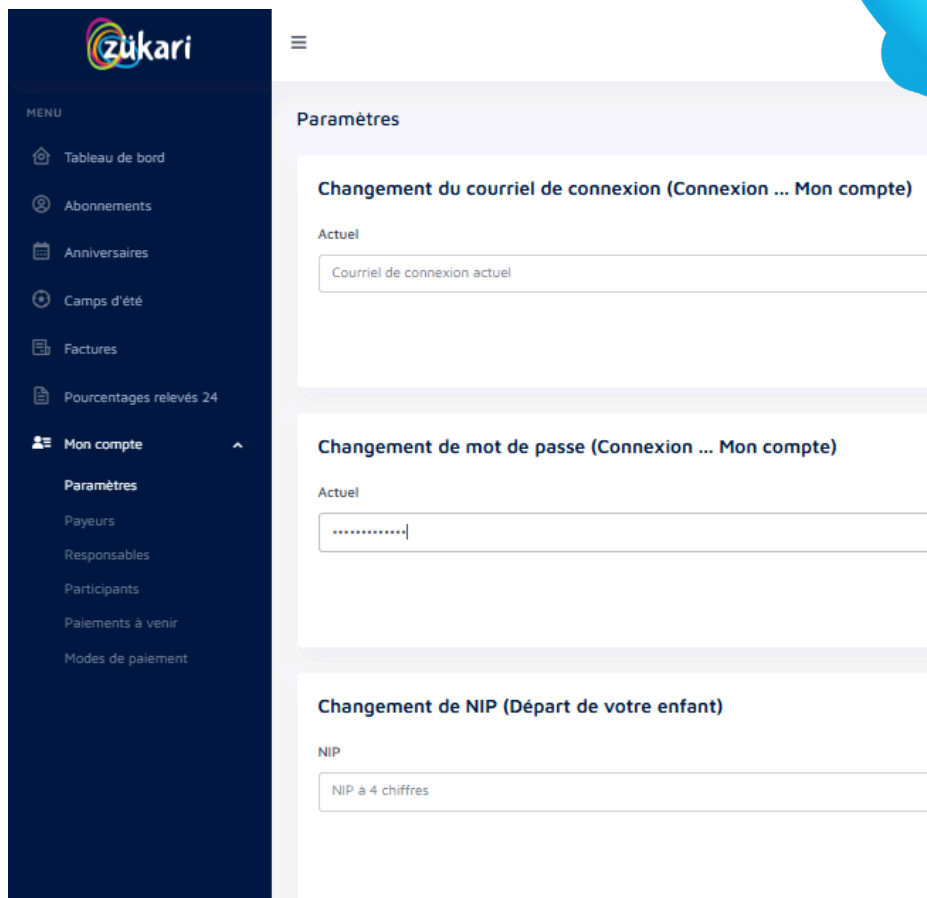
zükari

MENU

Tableau de bord

Abonnements

Anniversaires

Camps d'été

Factures

Pourcentages relevés 24

Mon compte

Paramètres

Payeurs

Responsables

Participants

Paiements à venir

Modes de paiement

Paramètres

Changement du courriel de connexion (Connexion ... Mon compte)

Actuel

Courriel de connexion actuel

Changement de mot de passe (Connexion ... Mon compte)

Actuel

•••••••••••••

Changement de NIP (Départ de votre enfant)

NIP

NIP à 4 chiffres